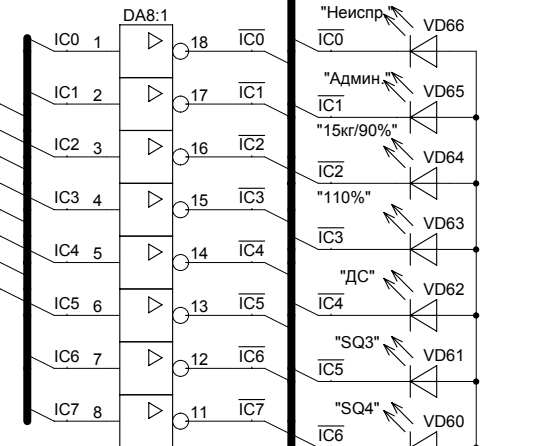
DA8:1

IC0 1
IC1 2
IC2 3
IC3 4
IC4 5
IC5 6
IC6 7
IC7 8

18 $\overline{IC0}$
17 $\overline{IC1}$
16 $\overline{IC2}$
15 $\overline{IC3}$
14 $\overline{IC4}$
13 $\overline{IC5}$
12 $\overline{IC6}$
11 $\overline{IC7}$

"Неиспр."
$\overline{IC0}$
VD66
"Админ."
$\overline{IC1}$
VD65
"15кг/90%"
$\overline{IC2}$
VD64
"110%"
$\overline{IC3}$
VD63
"ДС"
$\overline{IC4}$
VD62
"SQ3"
$\overline{IC5}$
VD61
"SQ4"
$\overline{IC6}$
VD60